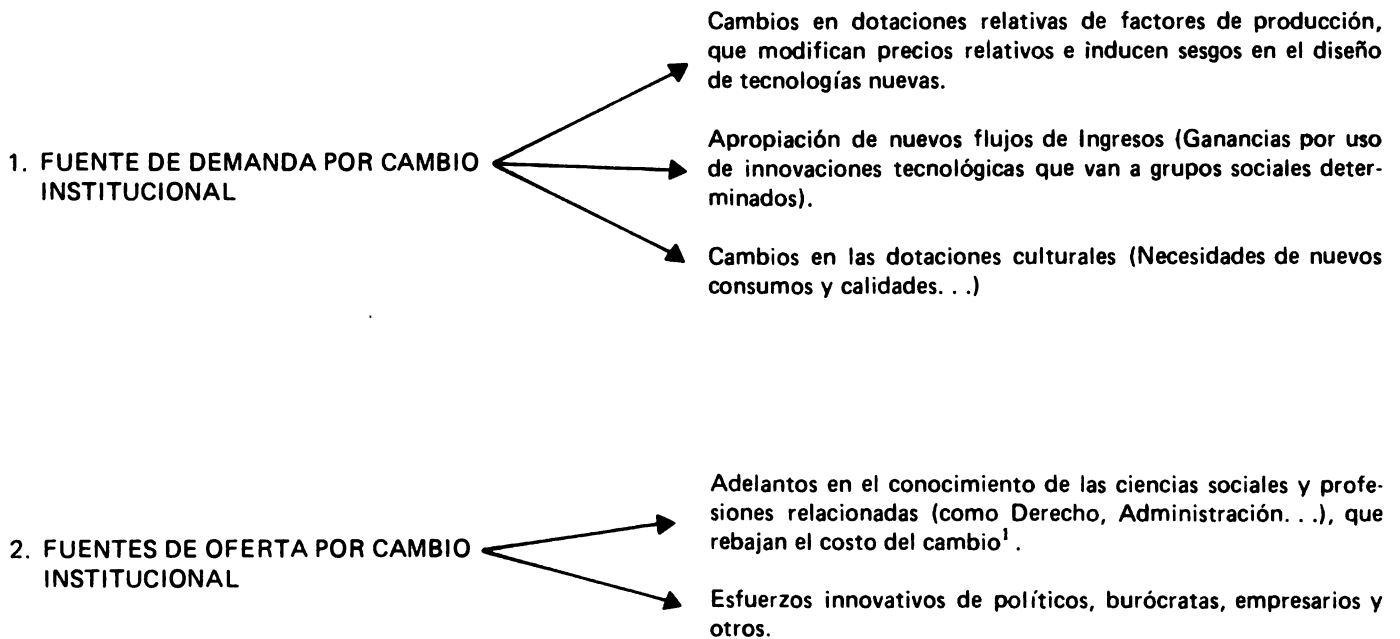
1. FUENTE DE DEMANDA POR CAMBIO INSTITUCIONAL

Cambios en dotaciones relativas de factores de producción, que modifican precios relativos e inducen sesgos en el diseño de tecnologías nuevas.

Apropiación de nuevos flujos de Ingresos (Ganancias por uso de innovaciones tecnológicas que van a grupos sociales determinados).

Cambios en las dotaciones culturales (Necesidades de nuevos consumos y calidades. . .)

2. FUENTES DE OFERTA POR CAMBIO INSTITUCIONAL

Adelantos en el conocimiento de las ciencias sociales y profesiones relacionadas (como Derecho, Administración. . .), que rebajan el costo del cambio$^1$.

Esfuerzos innovativos de políticos, burócratas, empresarios y otros.